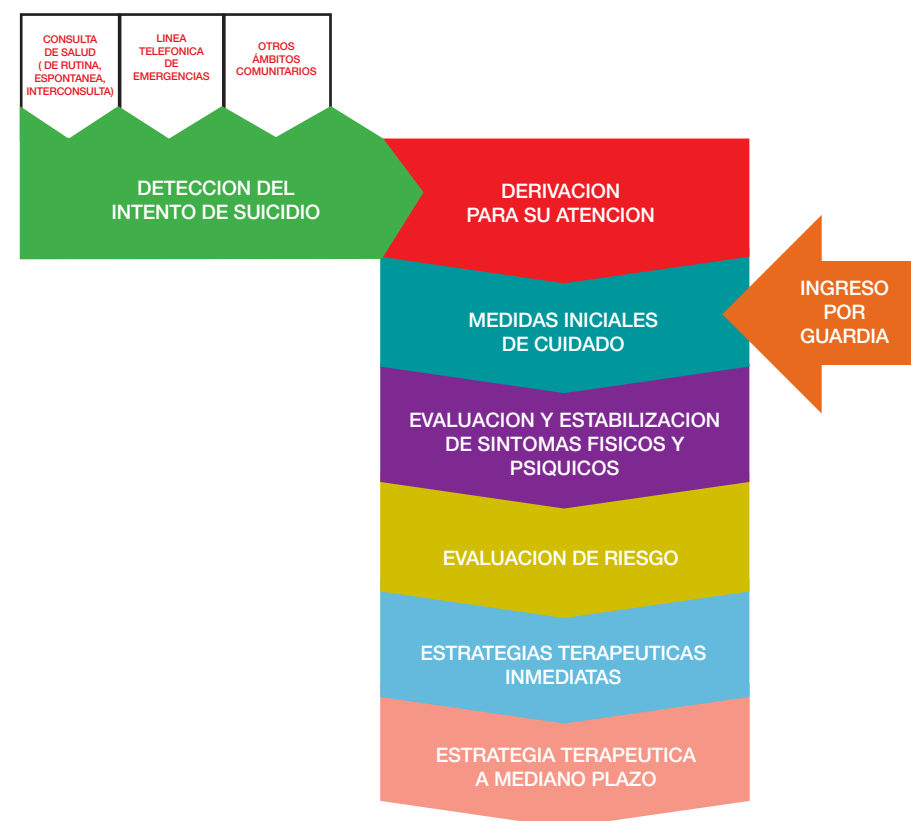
CONSULTA DE SALUD ( DE RUTINA, ESPONTANEA, INTERCONSULTA)

LINEA TELEFONICA DE EMERGENCIAS

OTROS ÁMBITOS COMUNITARIOS

DETECCION DEL INTENTO DE SUICIDIO

DERIVACION PARA SU ATENCION

INGRESO POR GUARDIA

MEDIDAS INICIALES DE CUIDADO

EVALUACION Y ESTABILIZACION DE SINTOMAS FISICOS Y PSIQUICOS

EVALUACION DE RIESGO

ESTRATEGIAS TERAPEUTICAS INMEDIATAS

ESTRATEGIA TERAPEUTICA A MEDIANO PLAZO